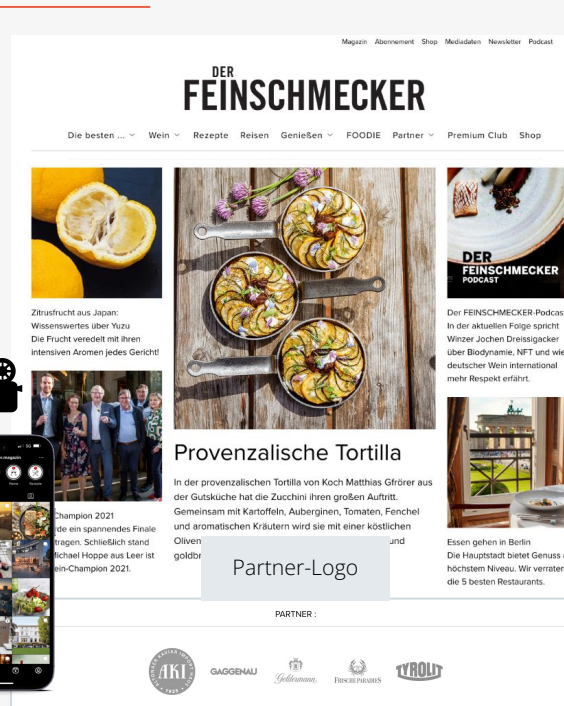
Magazin Abonnement Shop Mediadaten Newsletter Podcast

DER
FEINSCHMECKER

Die besten ... Wein Rezepte Reisen Genießen FOODIE Partner Premium Club Shop

Zitrusfrucht aus Japan: Wissenswertes über Yuzu
Die Frucht veredelt mit ihren intensiven Aromen jedes Gericht!

Provenzalische Tortilla

In der provenzalischen Tortilla von Koch Matthias Gfrörer aus der Gutsküche hat die Zucchini ihren großen Auftritt. Gemeinsam mit Kartoffeln, Auberginen, Tomaten, Fenchel und aromatischen Kräutern wird sie mit einer köstlichen Oliven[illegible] und goldbr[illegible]

DER FEINSCHMECKER PODCAST

Der FEINSCHMECKER-Podcas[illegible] In der aktuellen Folge spricht Winzer Jochen Dreissigacker über Biodynamie, NFT und wie deutscher Wein international mehr Respekt erfährt.

Champion 2021
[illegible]rde ein spannendes Finale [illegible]tragen. Schließlich stand Michael Hoppe aus Leer ist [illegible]ein-Champion 2021.

Essen gehen in Berlin
Die Hauptstadt bietet Genuss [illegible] höchstem Niveau. Wir verraten die 5 besten Restaurants.

Partner-Logo

PARTNER :

AKI GAGGENAU Goldermann FRISCHEPARADIES TYROLIT